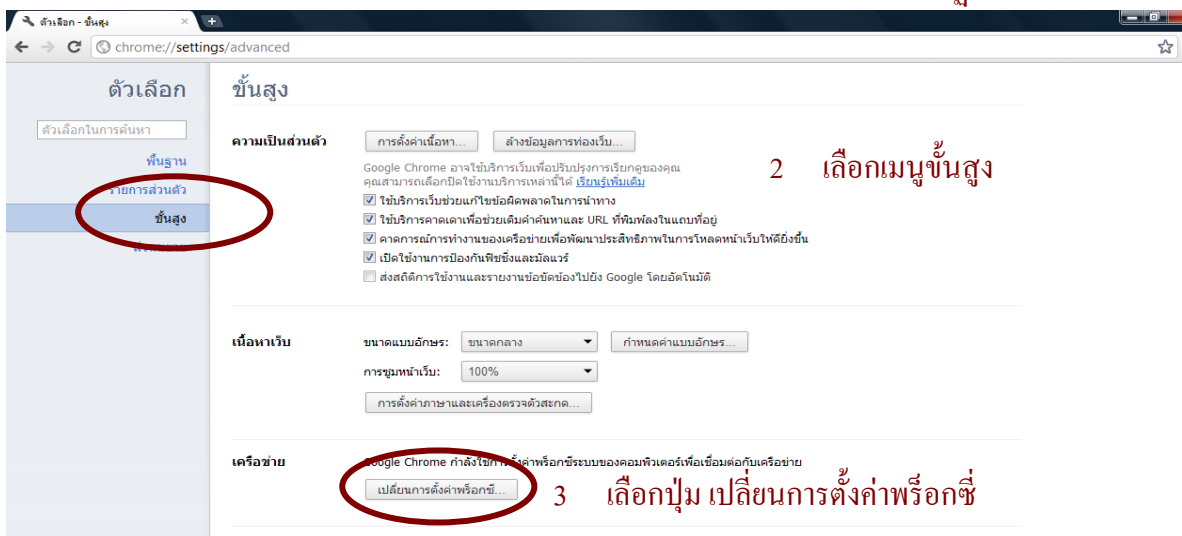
ตัวเลือก - ขั้นสูง

chrome://settings/advanced

ตัวเลือก

ตัวเลือกในการค้นหา

พื้นฐาน

รายการส่วนตัว

ขั้นสูง

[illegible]

ขั้นสูง

ความเป็นส่วนตัว

การตั้งค่าเนื้อหา...

ล้างข้อมูลการท่องเว็บ...

Google Chrome อาจใช้บริการเว็บเพื่อปรับปรุงการเรียกดูของคุณ คุณสามารถเลือกปิดใช้งานบริการเหล่านี้ได้ เรียนรู้เพิ่มเติม

ใช้บริการเว็บช่วยแก้ไขข้อผิดพลาดในการนำทาง

ใช้บริการคาดเดาเพื่อช่วยเติมคำค้นหาและ URL ที่พิมพ์ลงในแถบที่อยู่

คาดการณ์การทำงานของเครือข่ายเพื่อพัฒนาประสิทธิภาพในการโหลดหน้าเว็บให้ดียิ่งขึ้น

เปิดใช้งานการป้องกันฟิชชิ่งและมัลแวร์

ส่งสถิติการใช้งานและรายงานข้อขัดข้องไปยัง Google โดยอัตโนมัติ

2 เลือกเมนูขั้นสูง

เนื้อหาเว็บ

ขนาดแบบอักษร:

ขนาดกลาง

กำหนดค่าแบบอักษร...

การซูมหน้าเว็บ:

100%

การตั้งค่าภาษาและเครื่องตรวจตัวสะกด...

เครือข่าย

Google Chrome กำลังใช้การ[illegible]ตั้งค่าพร็อกซีระบบของคอมพิวเตอร์เพื่อเชื่อมต่อกับเครือข่าย

เปลี่ยนการตั้งค่าพร็อกซี...

3 เลือกปุ่ม เปลี่ยนการตั้งค่าพร็อกซี่